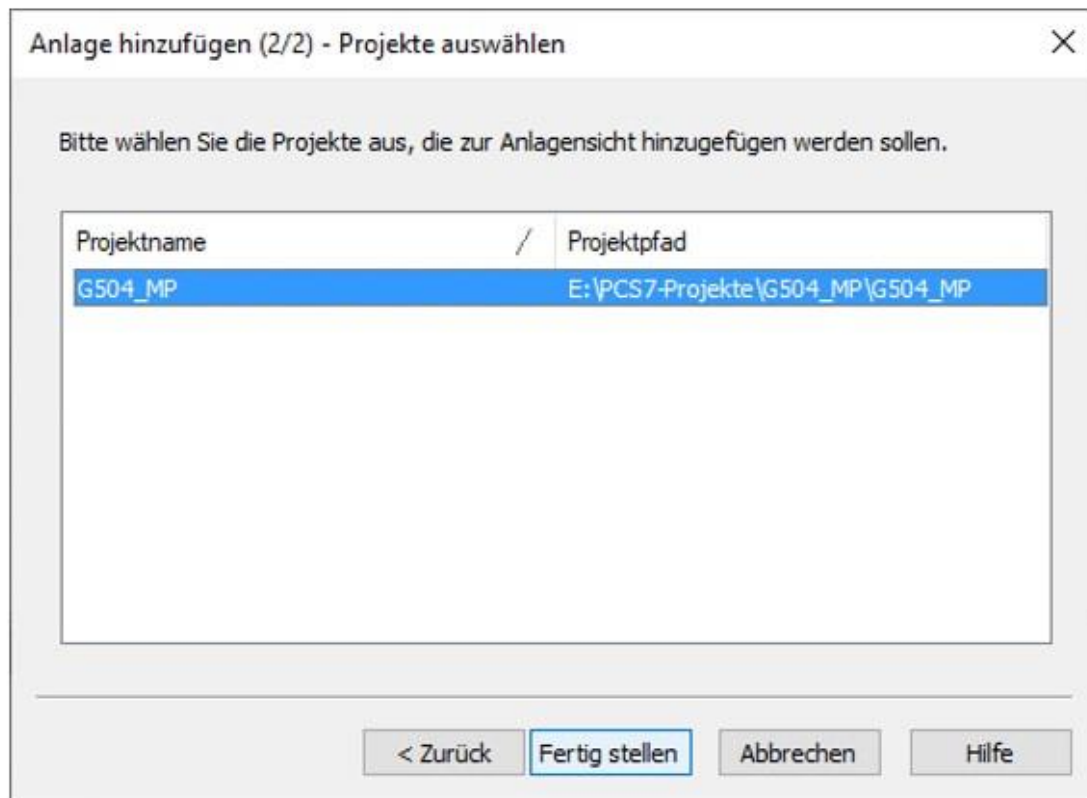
Anlage hinzufügen (2/2) - Projekte auswählen

×

Bitte wählen Sie die Projekte aus, die zur Anlagensicht hinzugefügen werden sollen.

| Projektname / | Projektpfad |
|---|---|
| G504_MP | E:\PCS7-Projekte\G504_MP\G504_MP |

< Zurück
Fertig stellen
Abbrechen
Hilfe